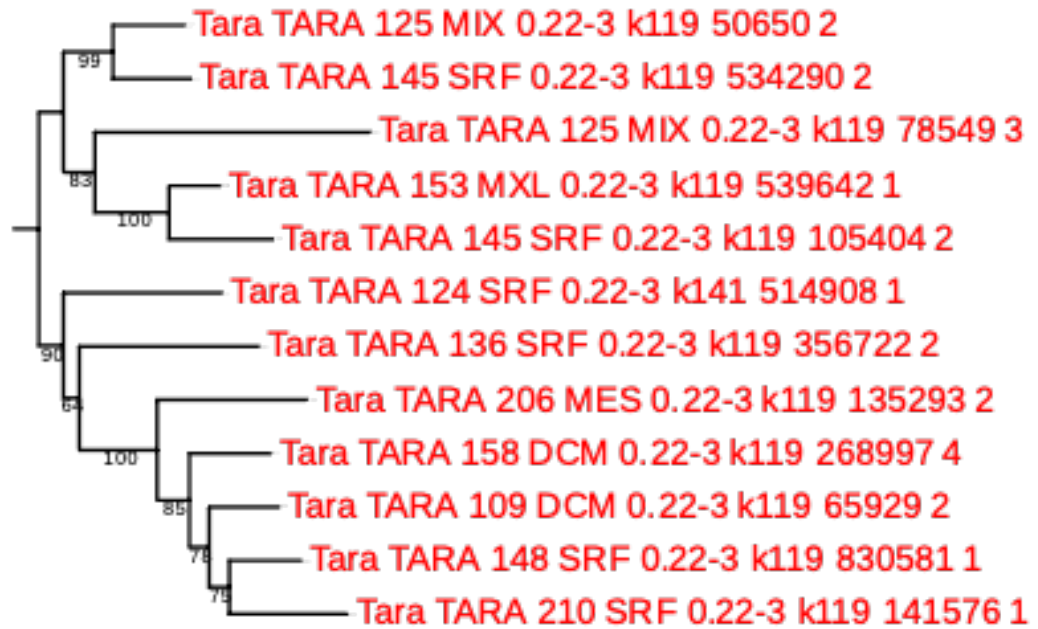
Tara TARA 125 MIX 0.22-3 k119 50650 2
99
Tara TARA 145 SRF 0.22-3 k119 534290 2
Tara TARA 125 MIX 0.22-3 k119 78549 3
83
Tara TARA 153 MXL 0.22-3 k119 539642 1
100
Tara TARA 145 SRF 0.22-3 k119 105404 2
Tara TARA 124 SRF 0.22-3 k141 514908 1
90
Tara TARA 136 SRF 0.22-3 k119 356722 2
64
Tara TARA 206 MES 0.22-3 k119 135293 2
100
Tara TARA 158 DCM 0.22-3 k119 268997 4
85
Tara TARA 109 DCM 0.22-3 k119 65929 2
78
Tara TARA 148 SRF 0.22-3 k119 830581 1
75
Tara TARA 210 SRF 0.22-3 k119 141576 1